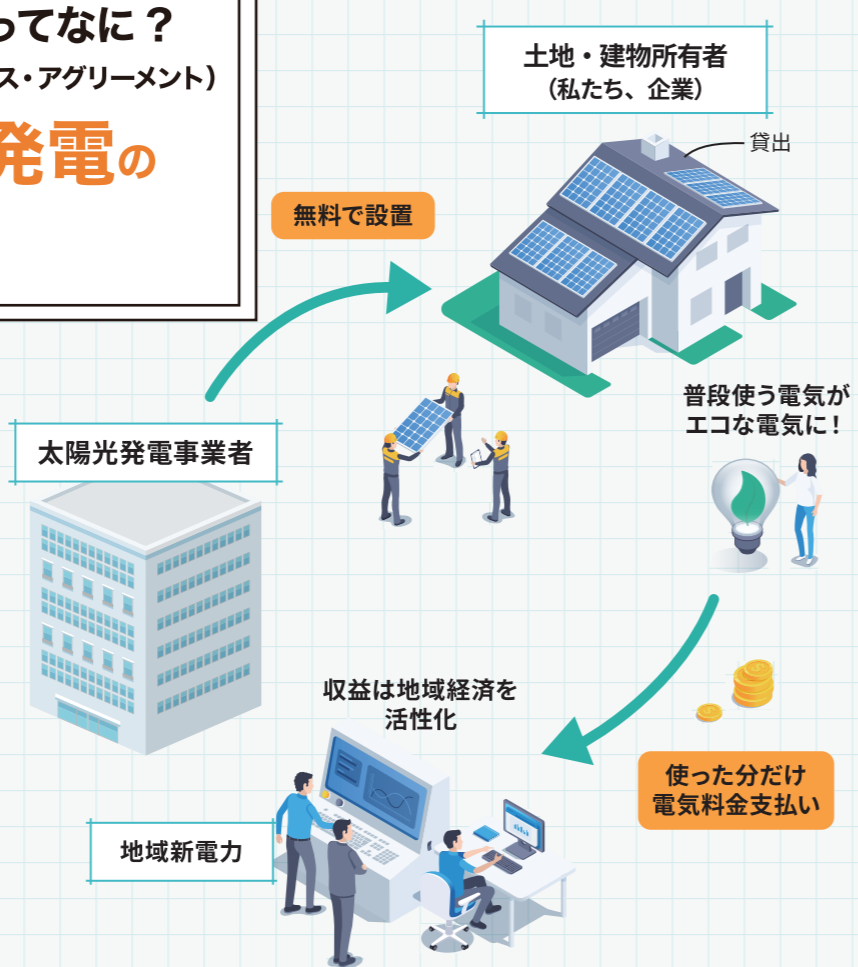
ってなに？
ス・アグリーメント）
発電の

土地・建物所有者
（私たち、企業）

貸出

無料で設置

普段使う電気が
エコな電気に！

太陽光発電事業者

収益は地域経済を
活性化

使った分だけ
電気料金支払い

地域新電力